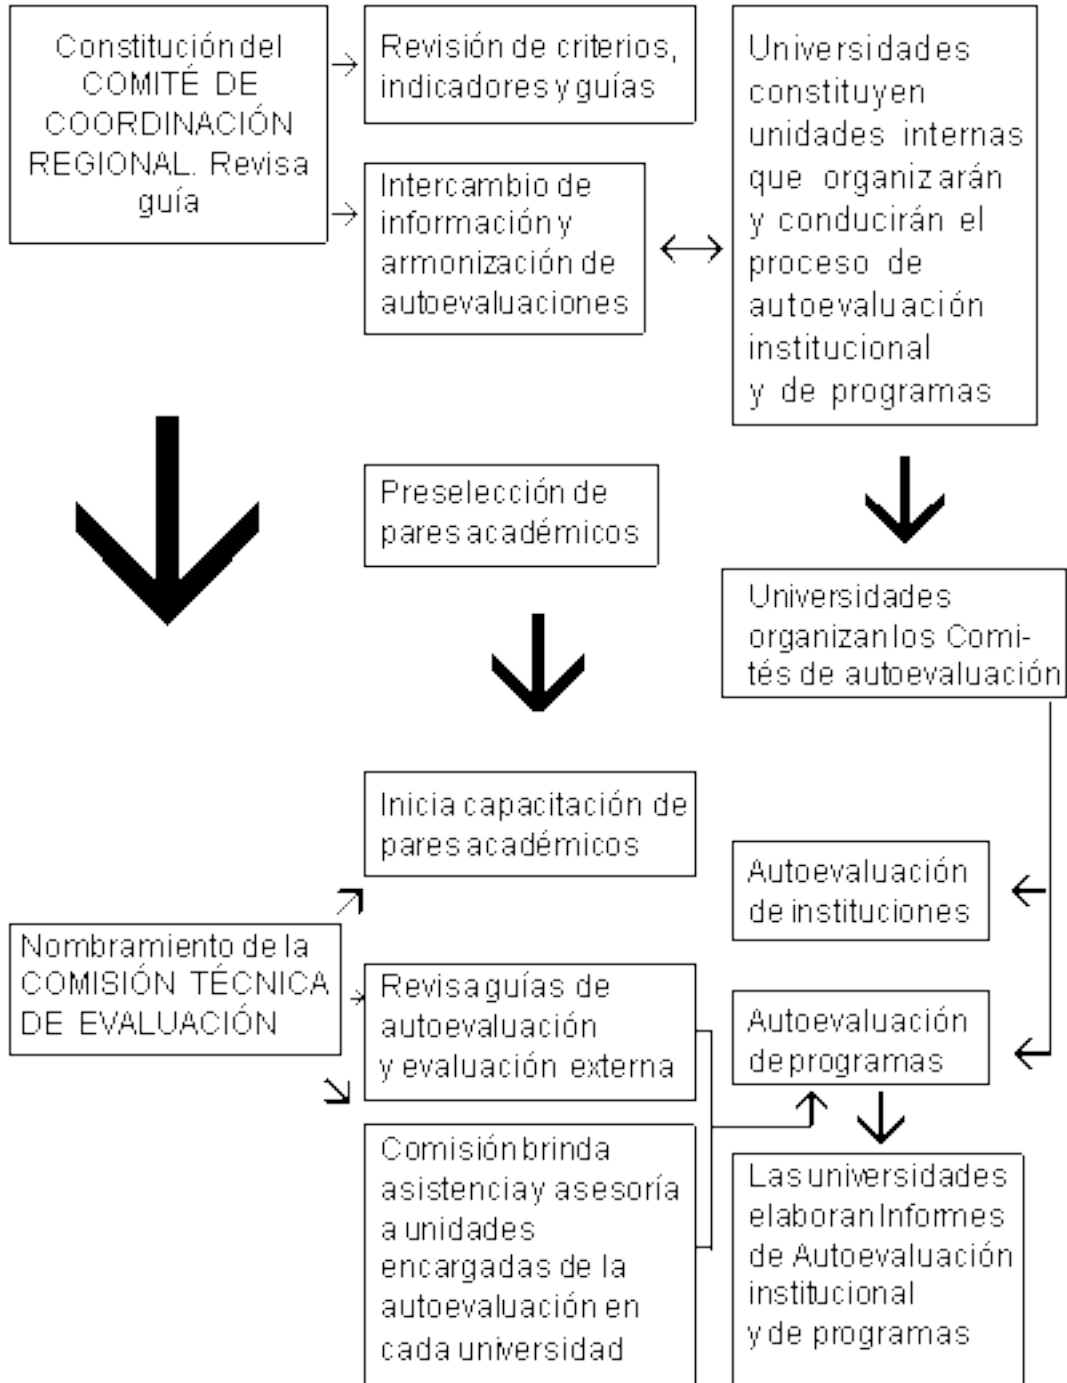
Constitución del COMITÉ DE COORDINACIÓN REGIONAL. Revisa guía

Revisión de criterios, indicadores y guías

Intercambio de información y armonización de autoevaluaciones

Universidades constituyen unidades internas que organizarán y conducirán el proceso de autoevaluación institucional y de programas

Preselección de pares académicos

Universidades organizan los Comités de autoevaluación

Inicia capacitación de pares académicos

Autoevaluación de instituciones

Nombramiento de la COMISIÓN TÉCNICA DE EVALUACIÓN

Revisa guías de autoevaluación y evaluación externa

Autoevaluación de programas

Comisión brinda asistencia y asesoría a unidades encargadas de la autoevaluación en cada universidad

Las universidades elaboran Informes de Autoevaluación institucional y de programas